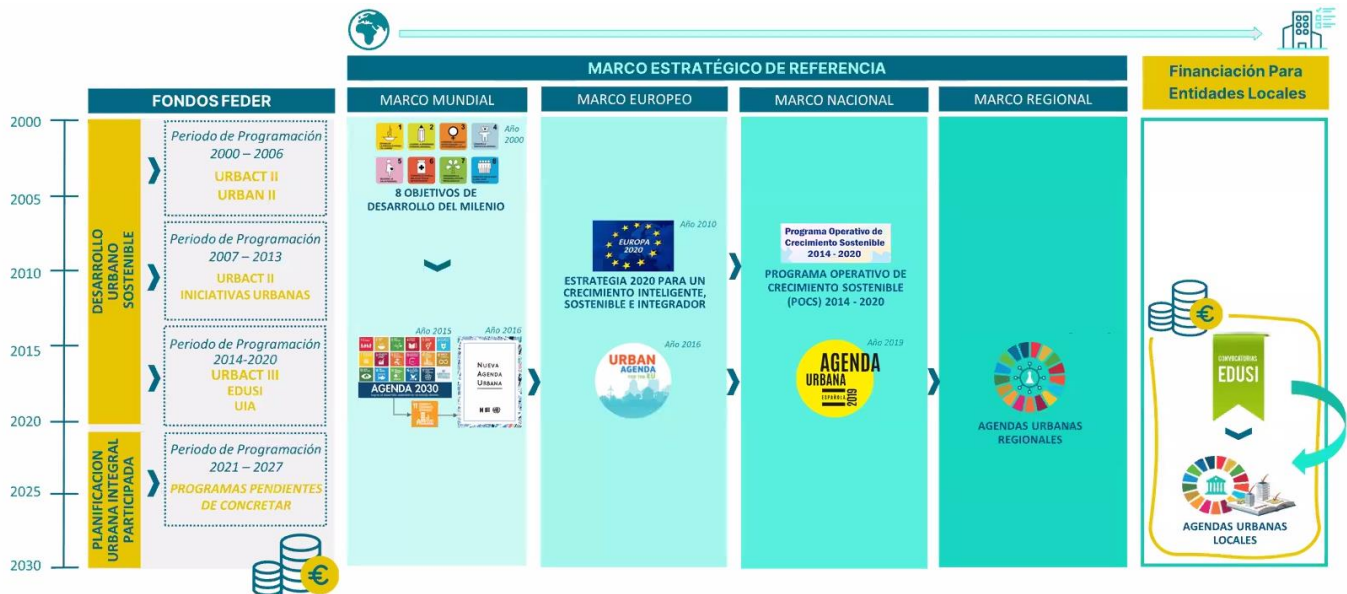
MARCO ESTRATÉGICO DE REFERENCIA

Financiación Para Entidades Locales

FONDOS FEDER

MARCO MUNDIAL

MARCO EUROPEO

MARCO NACIONAL

MARCO REGIONAL

2000

2005

2010

2015

2020

2025

2030

DESARROLLO URBANO SOSTENIBLE

PLANIFICACIÓN URBANA INTEGRAL PARTICIPADA

Periodo de Programación 2000 – 2006
URBACT II
URBAN II

Periodo de Programación 2007 – 2013
URBACT II
INICIATIVAS URBANAS

Periodo de Programación 2014-2020
URBACT III
EDUSI
UIA

Periodo de Programación 2021 – 2027
PROGRAMAS PENDIENTES DE CONCRETAR

Año 2000
8 OBJETIVOS DE DESARROLLO DEL MILENIO

Año 2015
AGENDA 2030

Año 2016
NUEVA AGENDA URBANA

Año 2010
EUROPA 2020
ESTRATEGIA 2020 PARA UN CRECIMIENTO INTELIGENTE, SOSTENIBLE E INTEGRADOR

Año 2016
URBAN AGENDA FOR THE EU

Programa Operativo de Crecimiento Sostenible 2014 - 2020
PROGRAMA OPERATIVO DE CRECIMIENTO SOSTENIBLE (POCS) 2014 - 2020

Año 2019
AGENDA URBANA ESPAÑOLA 2019

AGENDAS URBANAS REGIONALES

CONVOCATORIAS
EDUSI

AGENDAS URBANAS LOCALES